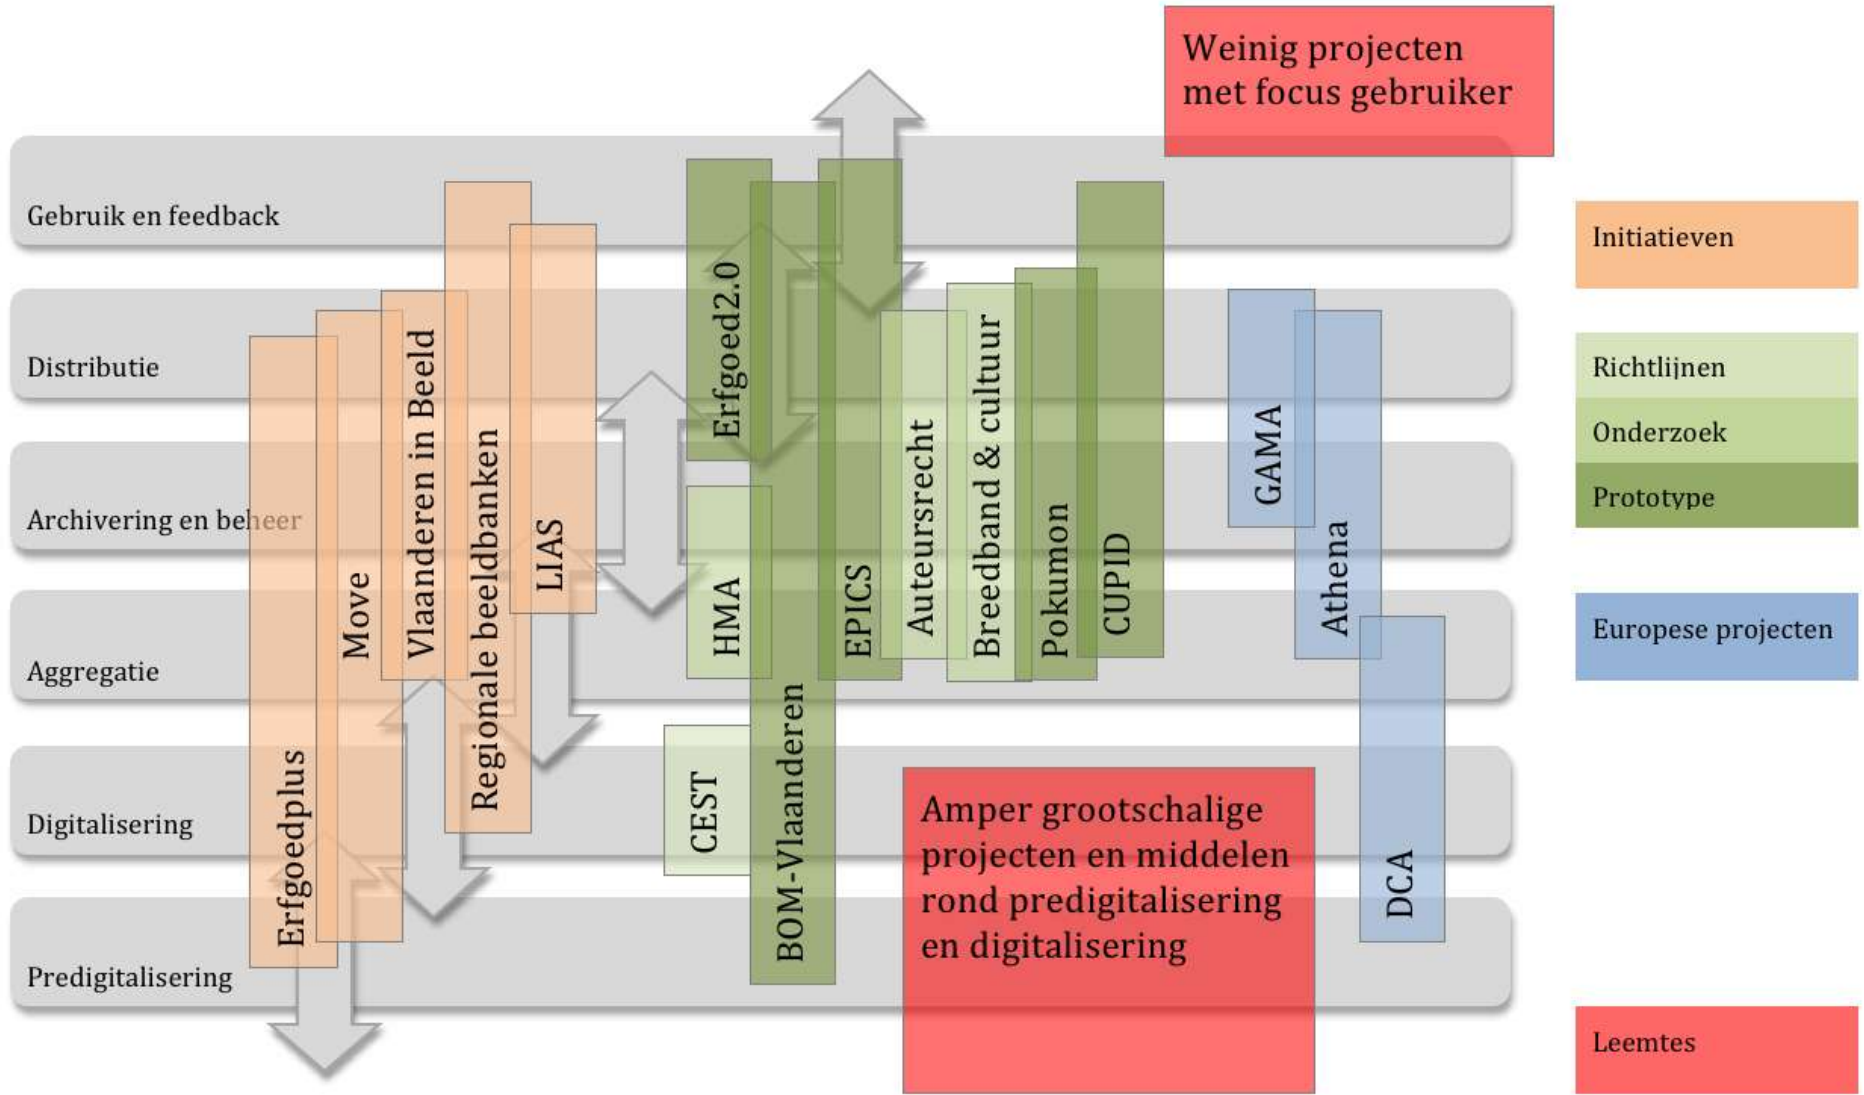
Weinig projecten met focus gebruiker

Gebruik en feedback

Distributie

Archivering en beheer

Aggregatie

Digitalisering

Predigitalisering

Erfgoedplus

Move

Vlaanderen in Beeld

Regionale beeldbanken

LIAS

Erfgoed2.0

HMA

CEST

BOM-Vlaanderen

EPICS

Auteursrecht

Breedband & cultuur

Pokumon

CUPID

GAMA

Athena

DCA

Amper grootschalige projecten en middelen rond predigitalisering en digitalisering

Initiatieven

Richtlijnen

Onderzoek

Prototype

Europese projecten

Leemtes